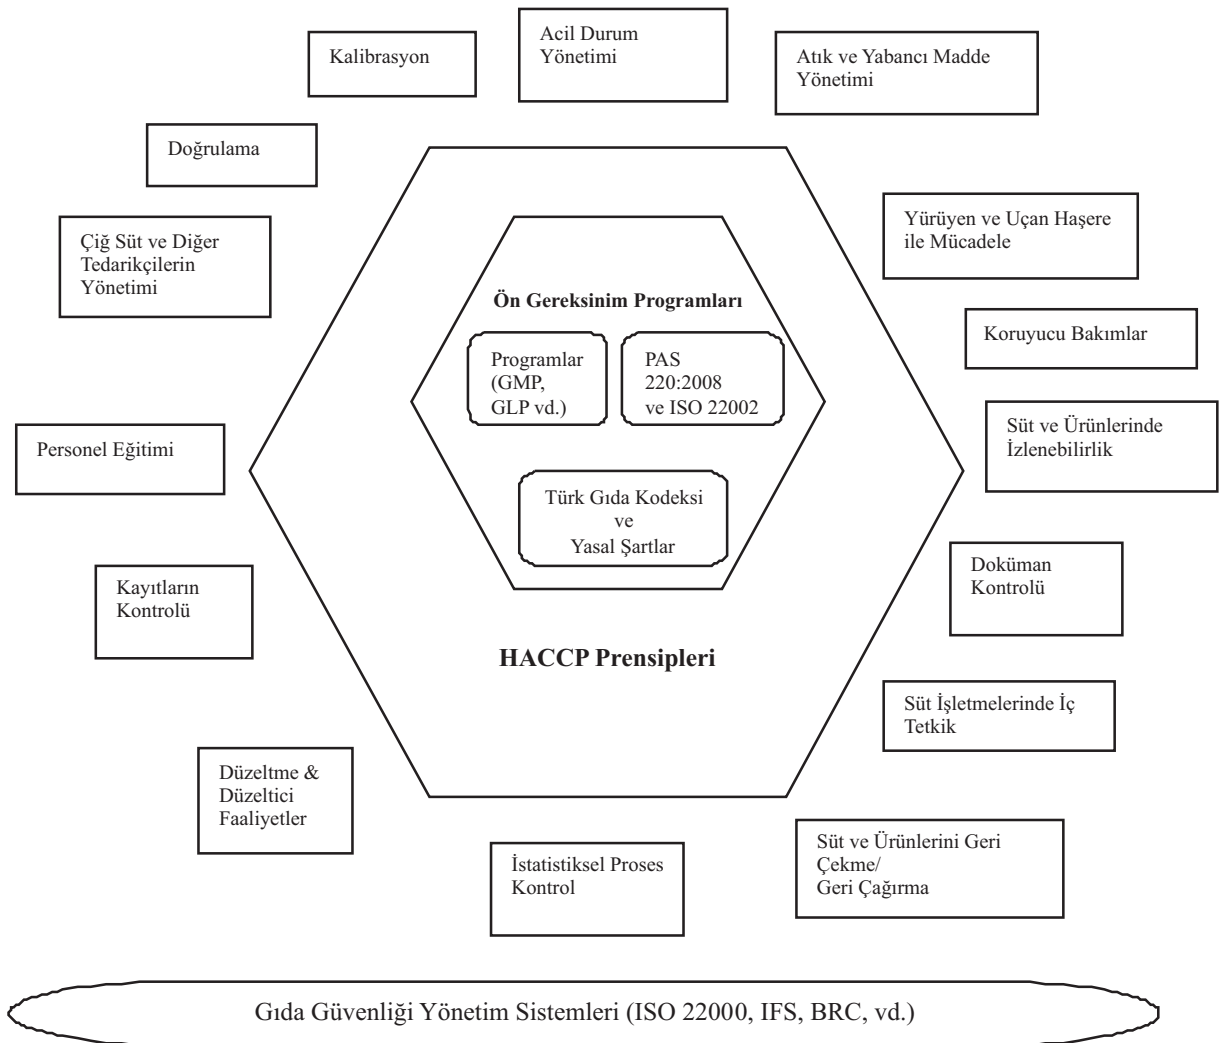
Kalibrasyon

Acil Durum Yönetimi

Atık ve Yabancı Madde Yönetimi

Doğrulama

Yürüyen ve Uçan Haşere ile Mücadele

Çiğ Süt ve Diğer Tedarikçilerin Yönetimi

Ön Gereksinim Programları

Programlar (GMP, GLP vd.)

PAS 220:2008 ve ISO 22002

Koruyucu Bakımlar

Süt ve Ürünlerinde İzlenebilirlik

Personel Eğitimi

Türk Gıda Kodeksi ve Yasal Şartlar

Doküman Kontrolü

Kayıtların Kontrolü

HACCP Prensipleri

Süt İşletmelerinde İç Tetkik

Düzeltme & Düzeltici Faaliyetler

Süt ve Ürünlerini Geri Çekme/ Geri Çağırma

İstatistiksel Proses Kontrol

Gıda Güvenliği Yönetim Sistemleri (ISO 22000, IFS, BRC, vd.)